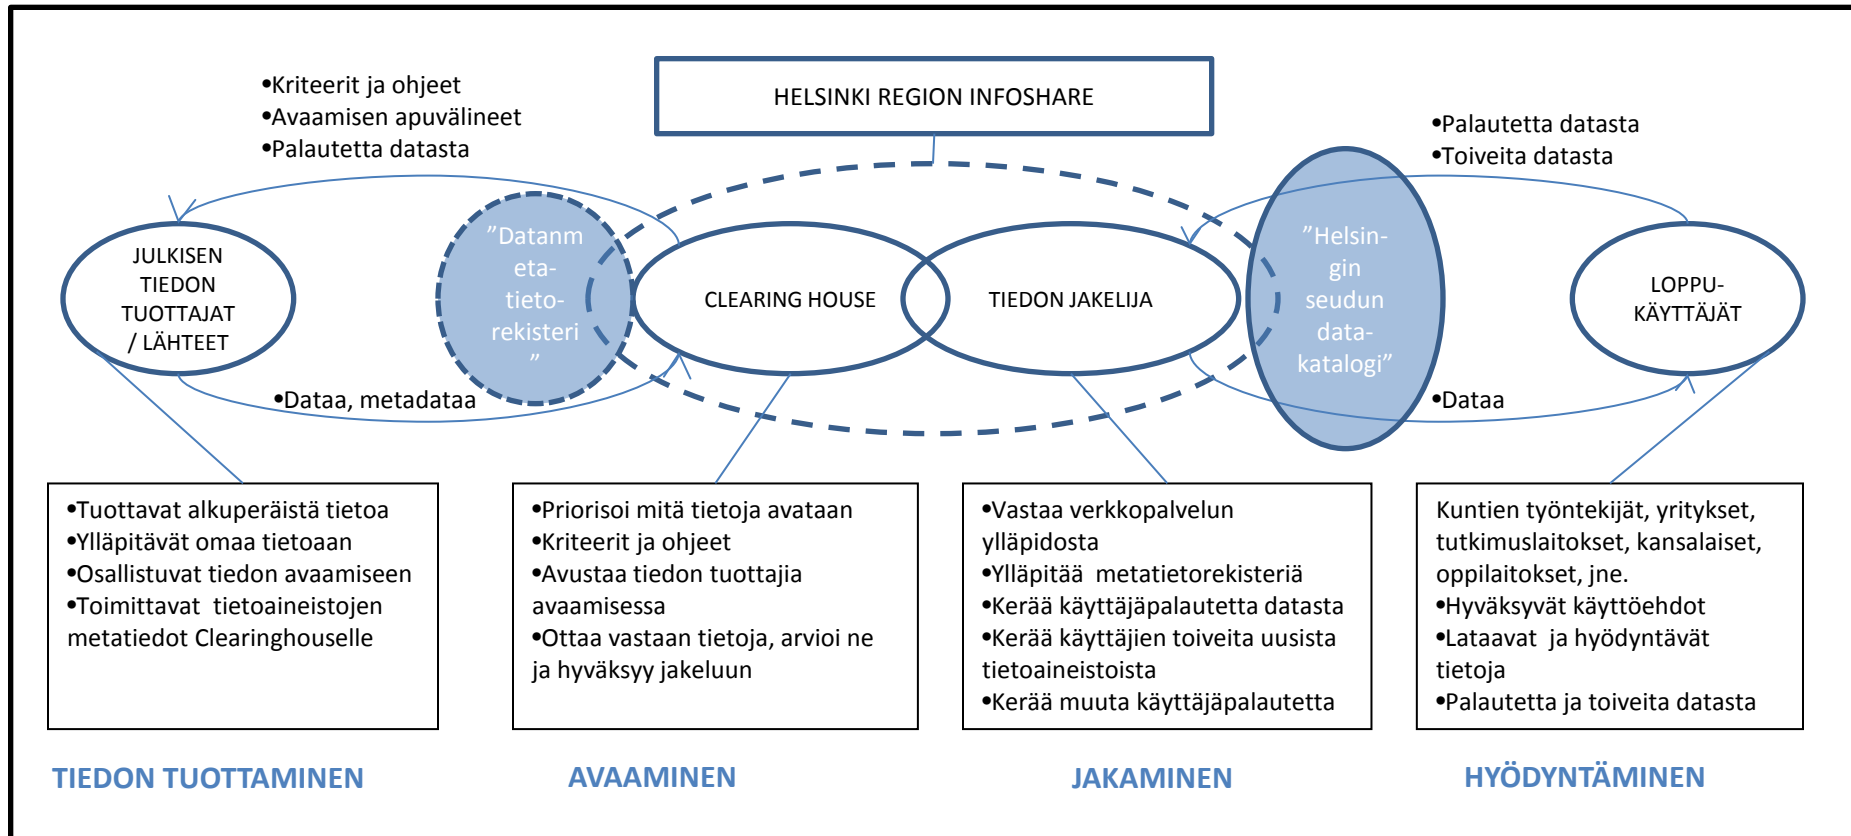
•Kriteerit ja ohjeet
•Avaamisen apuvälineet
•Palautetta datasta

HELSINKI REGION INFOSHARE

•Palautetta datasta
•Toiveita datasta

JULKISEN TIEDON TUOTTAJAT / LÄHTEET

”Datanmeta-tieto-rekisteri”

CLEARING HOUSE

TIEDON JAKELIJA

”Helsingin seudun data-katalogi”

LOPPU-KÄYTTÄJÄT

•Dataa, metadataa

•Dataa

•Tuottavat alkuperäistä tietoa
•Ylläpitävät omaa tietoaan
•Osallistuvat tiedon avaamiseen
•Toimittavat tietoaineistojen metatiedot Clearinghouselle

•Priorisoi mitä tietoja avataan
•Kriteerit ja ohjeet
•Avustaa tiedon tuottajia avaamisessa
•Ottaa vastaan tietoja, arvioi ne ja hyväksyy jakeluun

•Vastaa verkkopalvelun ylläpidosta
•Ylläpitää metatietorekisteriä
•Kerää käyttäjäpalautetta datasta
•Kerää käyttäjien toiveita uusista tietoaineistoista
•Kerää muuta käyttäjäpalautetta

Kuntien työntekijät, yritykset, tutkimuslaitokset, kansalaiset, oppilaitokset, jne.
•Hyväksyvät käyttöehdot
•Lataavat ja hyödyntävät tietoja
•Palautetta ja toiveita datasta

TIEDON TUOTTAMINEN

AVAAMINEN

JAKAMINEN

HYÖDYNTÄMINEN